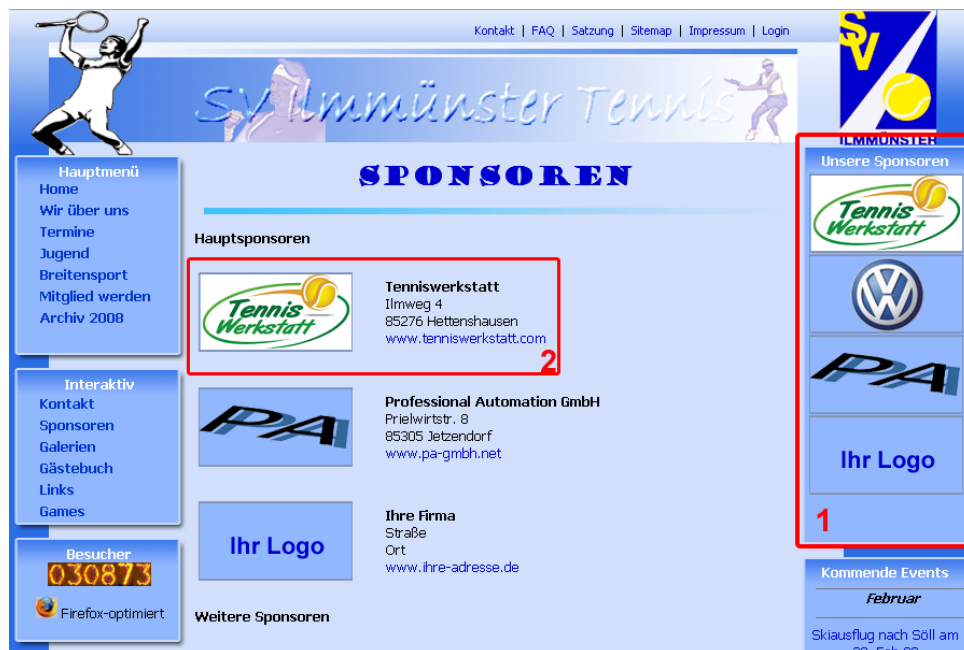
Kontakt | FAQ | Satzung | Sitemap | Impressum | Login

SV Ilmmünster Tennis

SV
ILMMÜNSTER

Hauptmenü
Home
Wir über uns
Termine
Jugend
Breitensport
Mitglied werden
Archiv 2008

Interaktiv
Kontakt
Sponsoren
Galerien
Gästebuch
Links
Games

Besucher
030873
Firefox-optimiert

SPONSOREN

Hauptsponsoren

Tennis Werkstatt

Tenniswerkstatt
Ilmweg 4
85276 Hettenshausen
www.tenniswerkstatt.com

2

PA

Professional Automation GmbH
Prielwirtstr. 8
85305 Jetzendorf
www.pa-gmbh.net

Ihr Logo

Ihre Firma
Straße
Ort
www.ihre-adresse.de

Weitere Sponsoren

Unsere Sponsoren

Tennis Werkstatt

PA

Ihr Logo

1

Kommende Events
Februar
Skiausflug nach Söll am
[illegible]